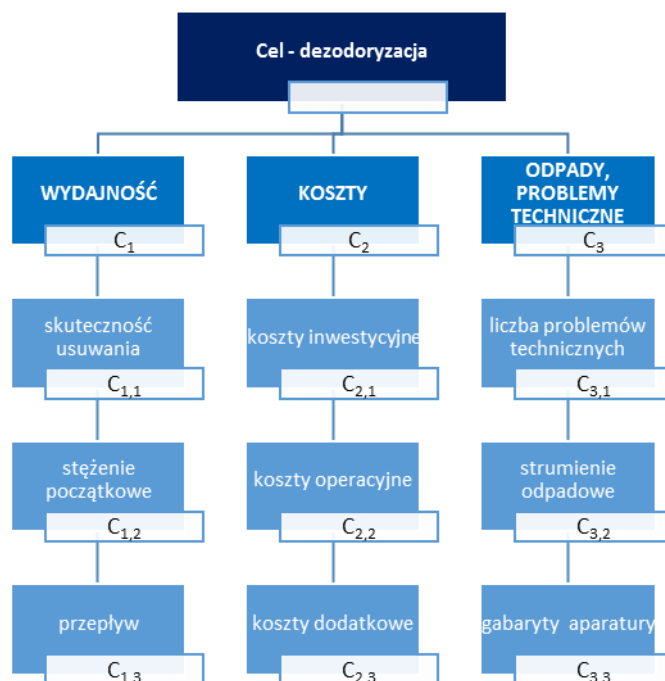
Cel - dezodoryzacja

WYDAJNOŚĆ
$C_1$

KOSZTY
$C_2$

ODPADY, PROBLEMY TECHNICZNE
$C_3$

skuteczność usuwania
$C_{1,1}$

koszty inwestycyjne
$C_{2,1}$

liczba problemów technicznych
$C_{3,1}$

stężenie początkowe
$C_{1,2}$

koszty operacyjne
$C_{2,2}$

strumienie odpadowe
$C_{3,2}$

przepływ
$C_{1,3}$

koszty dodatkowe
$C_{2,3}$

gabaryty aparatury
$C_{3,3}$